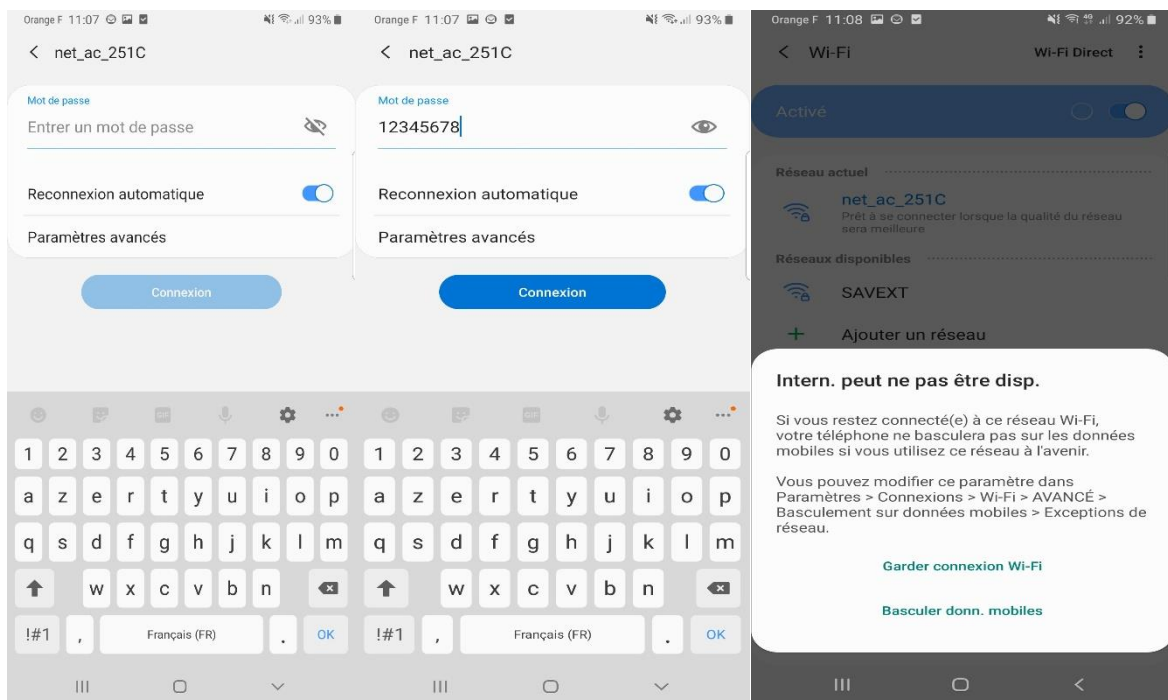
Orange F 11:07 93%

< net_ac_251C

Mot de passe

Entrer un mot de passe

Reconnexion automatique

Paramètres avancés

Connexion

1 2 3 4 5 6 7 8 9 0

a z e r t y u i o p

q s d f g h j k l m

w x c v b n

!#1 , Français (FR) . OK

Orange F 11:07 93%

< net_ac_251C

Mot de passe

12345678

Reconnexion automatique

Paramètres avancés

Connexion

1 2 3 4 5 6 7 8 9 0

a z e r t y u i o p

q s d f g h j k l m

w x c v b n

!#1 , Français (FR) . OK

Orange F 11:08 92%

< Wi-Fi Wi-Fi Direct

Activé

Réseau actuel

net_ac_251C
Prêt à se connecter lorsque la qualité du réseau sera meilleure

Réseaux disponibles

SAVEXT

Ajouter un réseau

Intern. peut ne pas être disp.

Si vous restez connecté(e) à ce réseau Wi-Fi, votre téléphone ne basculera pas sur les données mobiles si vous utilisez ce réseau à l'avenir.

Vous pouvez modifier ce paramètre dans Paramètres > Connexions > Wi-Fi > AVANCÉ > Basculement sur données mobiles > Exceptions de réseau.

Garder connexion Wi-Fi

Basculer donn. mobiles